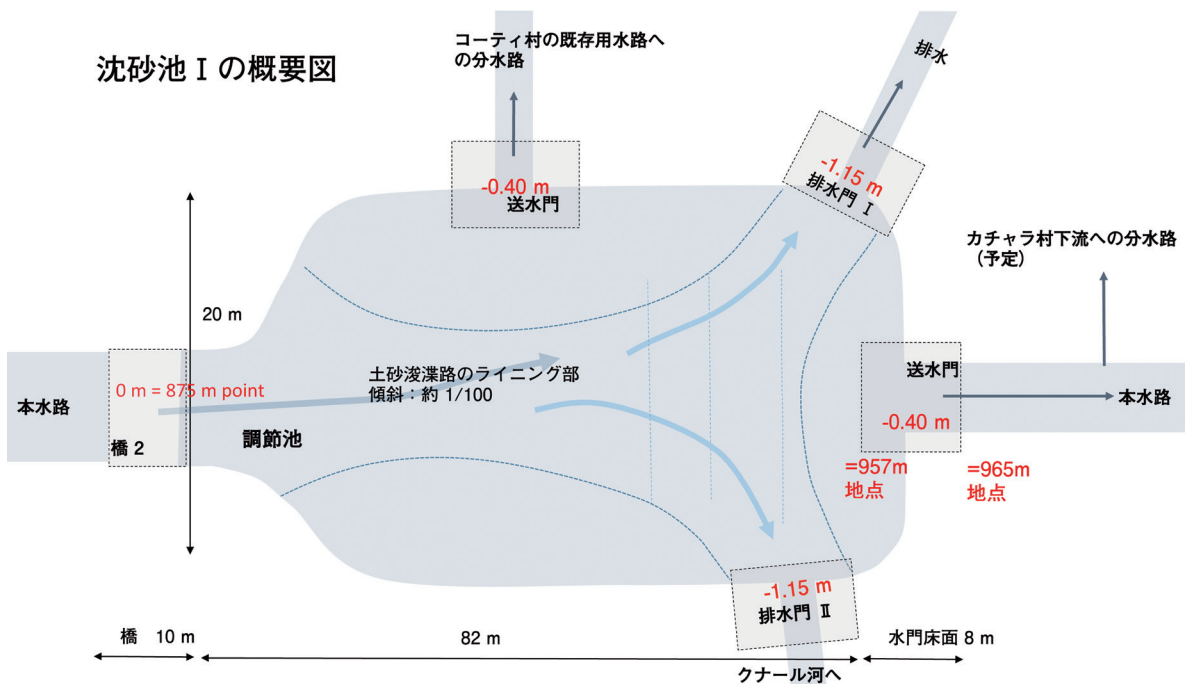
沈砂池 I の概要図

コーティ村の既存用水路への分水路

排水

-0.40 m
送水門

-1.15 m
排水門 I

カチャラ村下流への分水路（予定）

20 m

本水路

0 m = 875 m point

橋 2

土砂浚渫路のライニング部
傾斜：約 1/100

調節池

送水門

-0.40 m

本水路

=957m
地点

=965m
地点

-1.15 m
排水門 II

橋 10 m

82 m

水門床面 8 m

クナール河へ